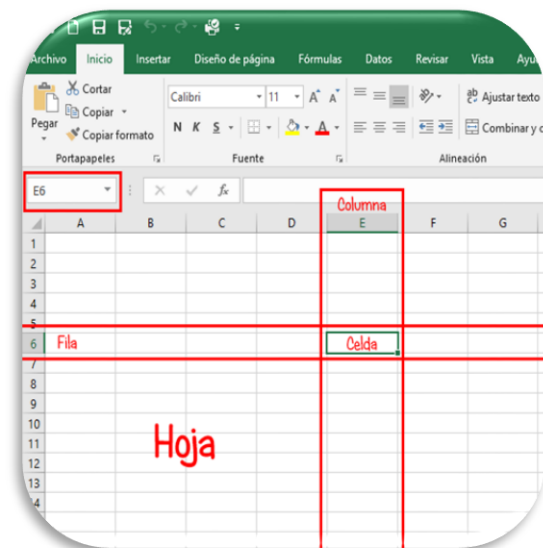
Archivo Inicio Insertar Diseño de página Fórmulas Datos Revisar Vista Ayu

Pegar Cortar Copiar Copiar formato
Portapapeles

Calibri 11 A A
N K S
Fuente

Ajustar texto
Combinar y c
Alineación

E6

fx

Columna

| | A | B | C | D | E | F | G |
|---|---|---|---|---|---|---|---|
| 1 | | | | | | | |
| 2 | | | | | | | |
| 3 | | | | | | | |
| 4 | | | | | | | |
| 5 | | | | | | | |
| 6 | Fila | | | | Celda | | |
| 7 | | | | | | | |
| 8 | | | | | | | |
| 9 | | | | | | | |
| 10 | | | | | | | |
| 11 | | | | | | | |
| 12 | | | | | | | |
| 13 | | | | | | | |
| 14 | | | | | | | |

Hoja